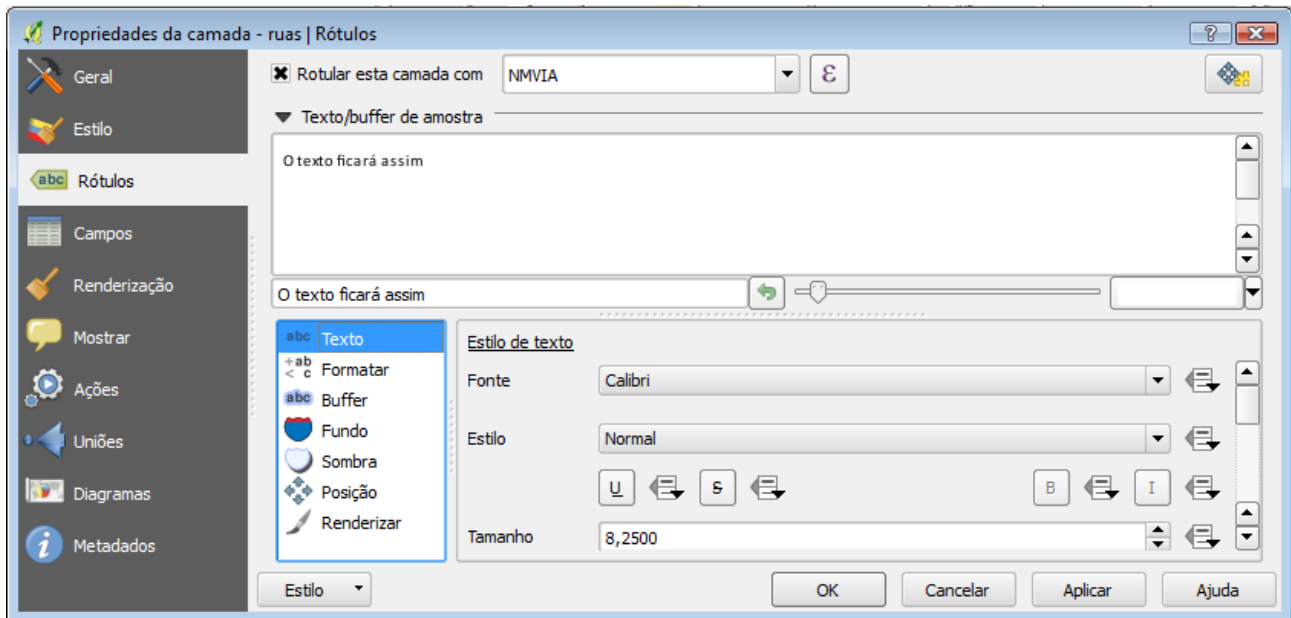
Propriedades da camada - ruas | Rótulos

?

Geral
Estilo
abc Rótulos
Campos
Renderização
Mostrar
Ações
Uniões
Diagramas
Metadados

Rotular esta camada com NMVIA

Texto/buffer de amostra

O texto ficará assim

O texto ficará assim

abc Texto
+ab < c Formatar
abc Buffer
Fundo
Sombra
Posição
Renderizar

Estilo de texto

Fonte Calibri

Estilo Normal

U S B I

Tamanho 8,2500

Estilo

OK Cancelar Aplicar Ajuda